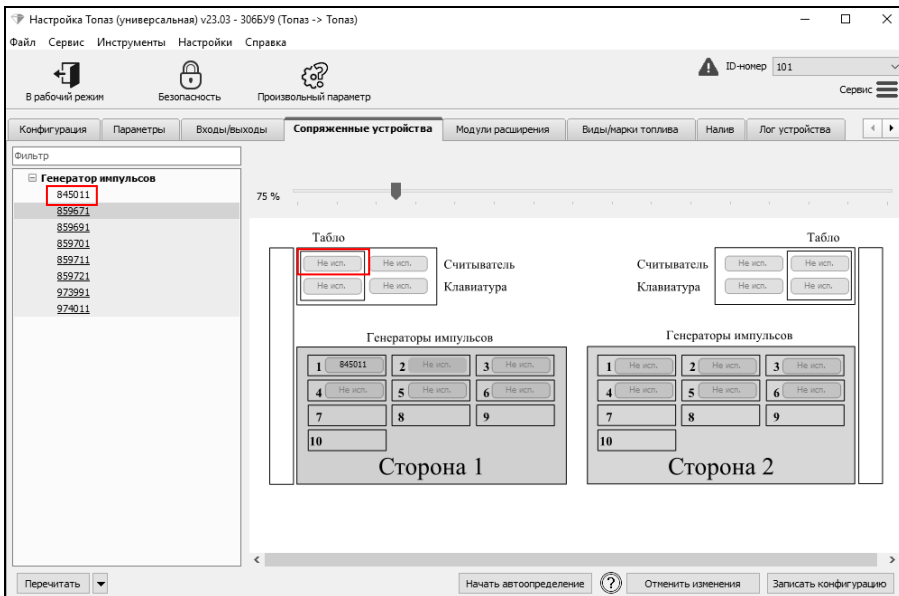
Настройка Топаз (универсальная) v23.03 - 306БУ9 (Топаз -> Топаз)

Файл Сервис Инструменты Настройки Справка

В рабочий режим Безопасность Произвольный параметр

ID-номер 101

Сервис

Конфигурация Параметры Входы/выходы Сопряженные устройства Модули расширения Виды/марки топлива Налив Лог устройства

Фильтр

Генератор импульсов
845011
859671
859691
859701
859711
859721
973991
974011

75 %

Табло
Не исп. Не исп. Считыватель
Не исп. Не исп. Клавиатура

Генераторы импульсов

| 1 845011 | 2 Не исп. | 3 Не исп. |
|---|---|---|
| 4 Не исп. | 5 Не исп. | 6 Не исп. |
| 7 | 8 | 9 |
| 10 | | |

Сторона 1

Табло
Считыватель Не исп. Не исп.
Клавиатура Не исп. Не исп.

Генераторы импульсов

| 1 Не исп. | 2 Не исп. | 3 Не исп. |
|---|---|---|
| 4 Не исп. | 5 Не исп. | 6 Не исп. |
| 7 | 8 | 9 |
| 10 | | |

Сторона 2

Перечитать

Начать автоопределение Отменить изменения Записать конфигурацию